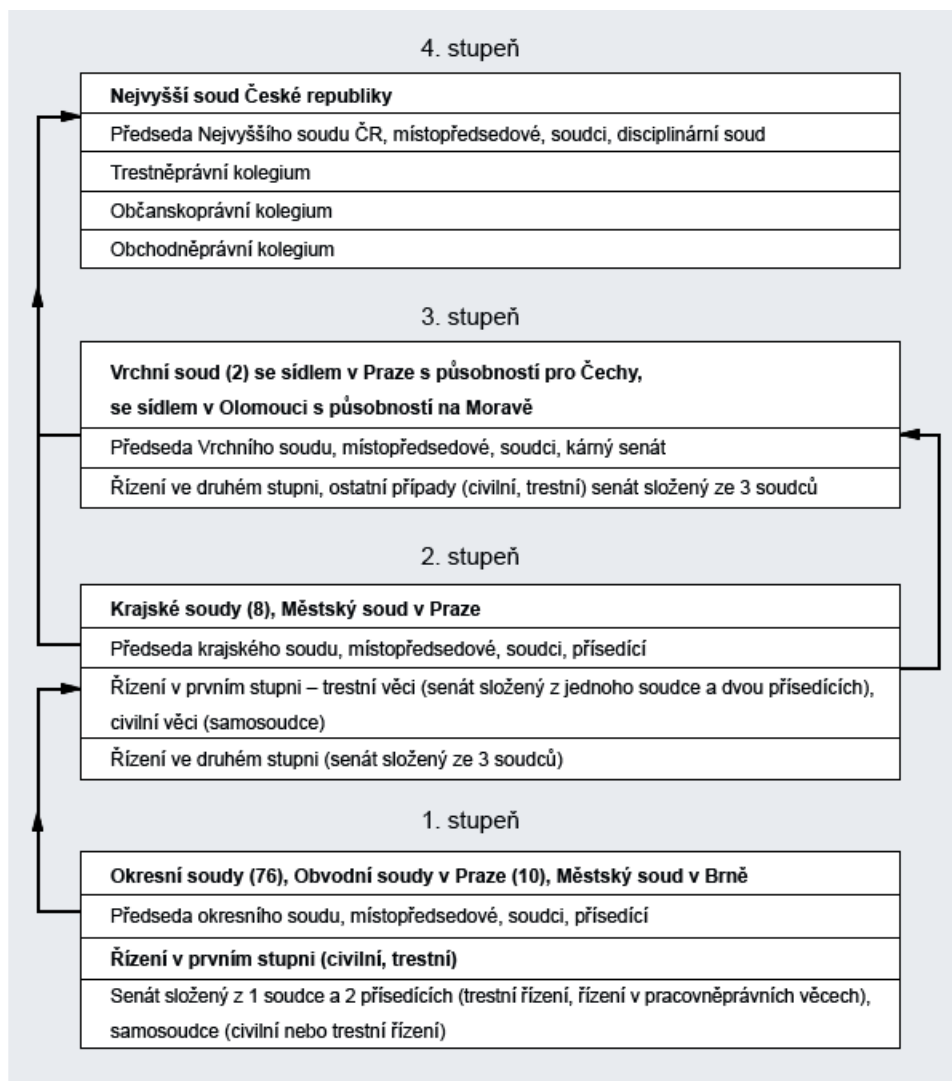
4. stupeň

| **Nejvyšší soud České republiky** |
|---|
| Předseda Nejvyššího soudu ČR, místopředsedové, soudci, disciplinární soud |
| Trestněprávní kolegium |
| Občanskoprávní kolegium |
| Obchodněprávní kolegium |

3. stupeň

| **Vrchní soud (2) se sídlem v Praze s působností pro Čechy, se sídlem v Olomouci s působností na Moravě** |
|---|
| Předseda Vrchního soudu, místopředsedové, soudci, kárný senát |
| Řízení ve druhém stupni, ostatní případy (civilní, trestní) senát složený ze 3 soudců |

2. stupeň

| **Krajské soudy (8), Městský soud v Praze** |
|---|
| Předseda krajského soudu, místopředsedové, soudci, přísedící |
| Řízení v prvním stupni – trestní věci (senát složený z jednoho soudce a dvou přísedících), civilní věci (samosoudce) |
| Řízení ve druhém stupni (senát složený ze 3 soudců) |

1. stupeň

| **Okresní soudy (76), Obvodní soudy v Praze (10), Městský soud v Brně** |
|---|
| Předseda okresního soudu, místopředsedové, soudci, přísedící |
| **Řízení v prvním stupni (civilní, trestní)** |
| Senát složený z 1 soudce a 2 přísedících (trestní řízení, řízení v pracovněprávních věcech), samosoudce (civilní nebo trestní řízení) |